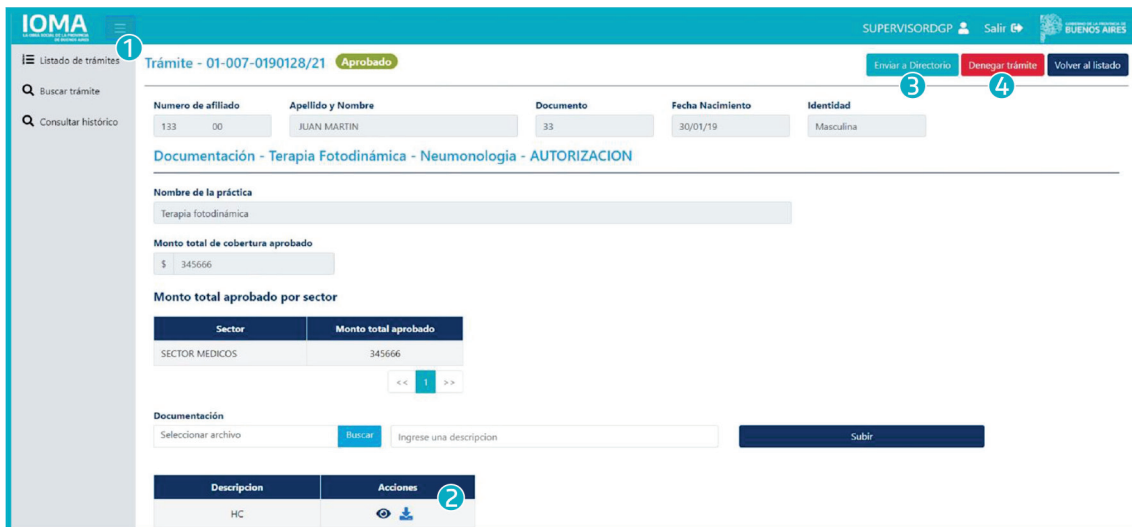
IOMA
LA OBRA SOCIAL DE LA PROVINCIA DE BUENOS AIRES

SUPERVISORDGP Salir
GOBIERNO DE LA PROVINCIA DE BUENOS AIRES

1
Listado de trámites
Buscar trámite
Consultar histórico

Trámite - 01-007-0190128/21 Aprobado

Enviar a Directorio
3
Denegar trámite
4
Volver al listado

Numero de afiliado
133 00
Apellido y Nombre
JUAN MARTIN
Documento
33
Fecha Nacimiento
30/01/19
Identidad
Masculina

Documentación - Terapia Fotodinámica - Neumonologia - AUTORIZACION

Nombre de la práctica
Terapia fotodinámica

Monto total de cobertura aprobado
$ 345666

Monto total aprobado por sector

| Sector | Monto total aprobado |
|---|---|
| SECTOR MEDICOS | 345666 |

<< 1 >>

Documentación
Seleccionar archivo Buscar Ingrese una descripcion Subir

| Descripcion | Acciones |
|---|---|
| HC | |

2